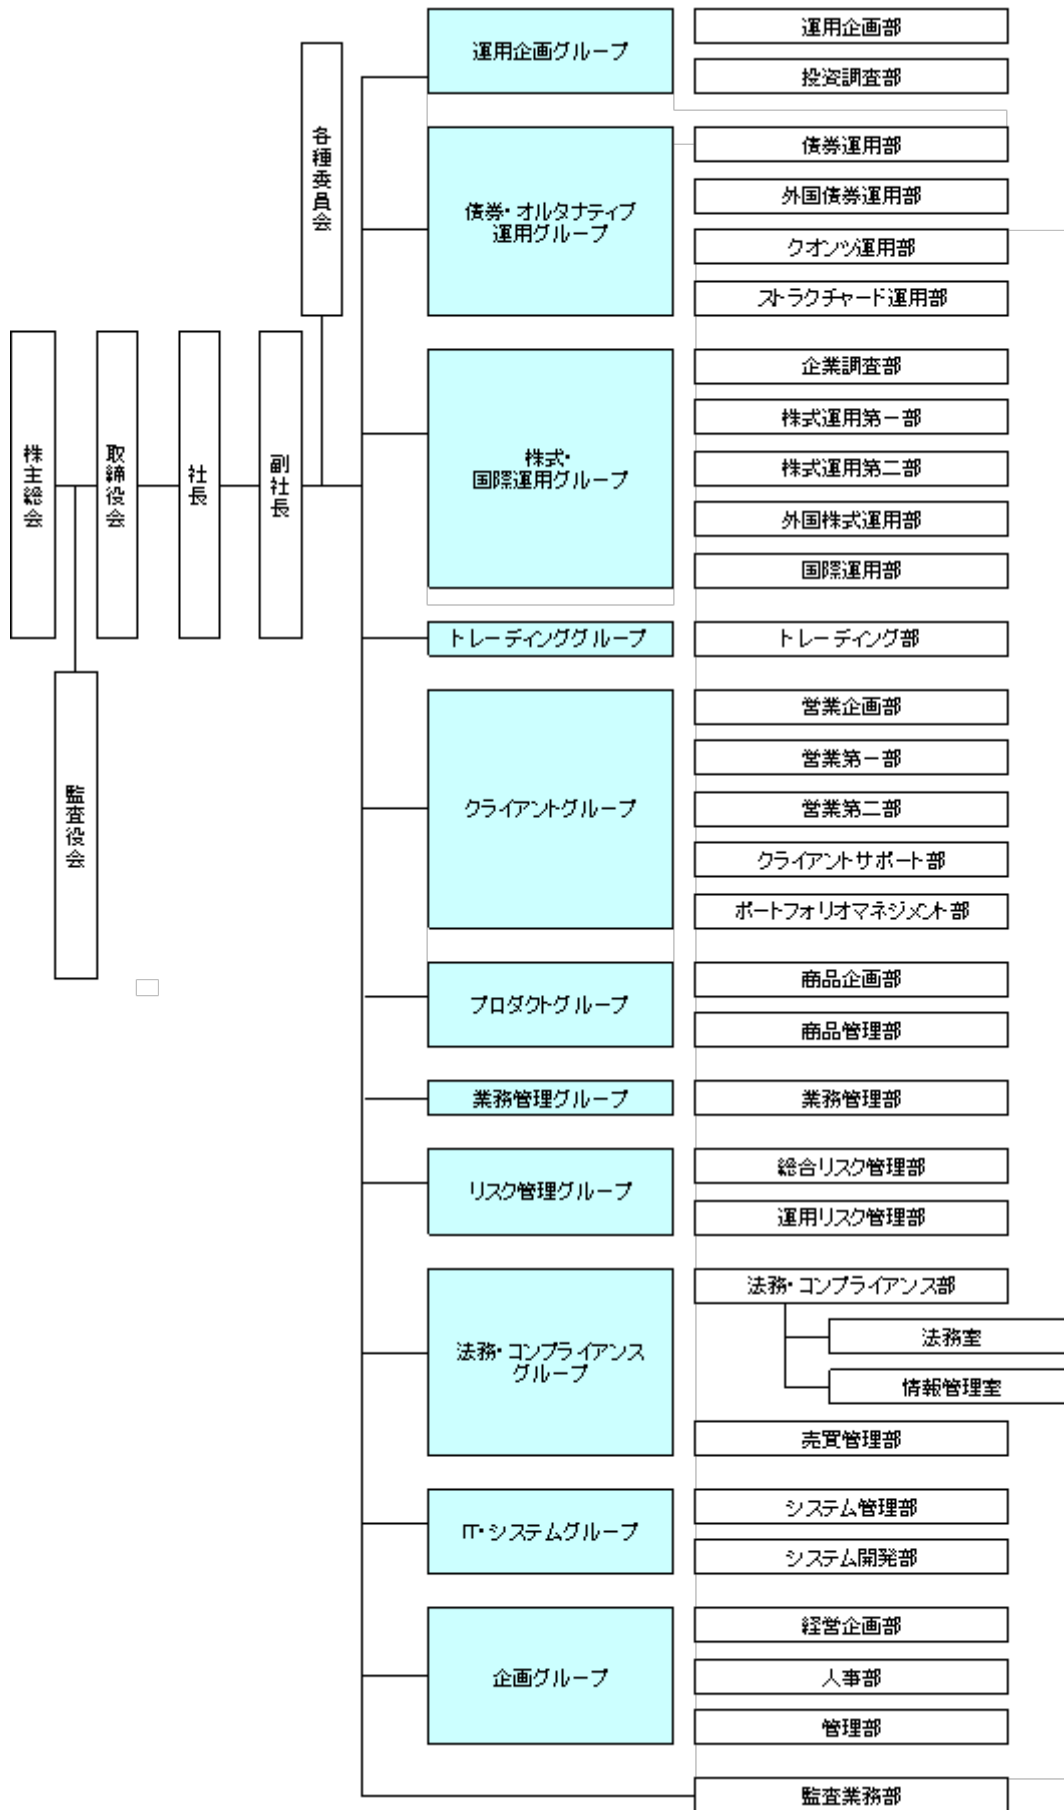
株主総会

取締役会

社長

副社長

各種委員会

監査役会

運用企画グループ
運用企画部
投資調査部

債券・オルタナティブ運用グループ
債券運用部
外国債券運用部
クオンツ運用部
ストラクチャード運用部

株式・国際運用グループ
企業調査部
株式運用第一部
株式運用第二部
外国株式運用部
国際運用部

トレーディンググループ
トレーディング部

クライアントグループ
営業企画部
営業第一部
営業第二部
クライアントサポート部
ポートフォリオマネジメント部

プロダクトグループ
商品企画部
商品管理部

業務管理グループ
業務管理部

リスク管理グループ
総合リスク管理部
運用リスク管理部

法務・コンプライアンスグループ
法務・コンプライアンス部
法務室
情報管理室
売買管理部

IT・システムグループ
システム管理部
システム開発部

企画グループ
経営企画部
人事部
管理部

監査業務部